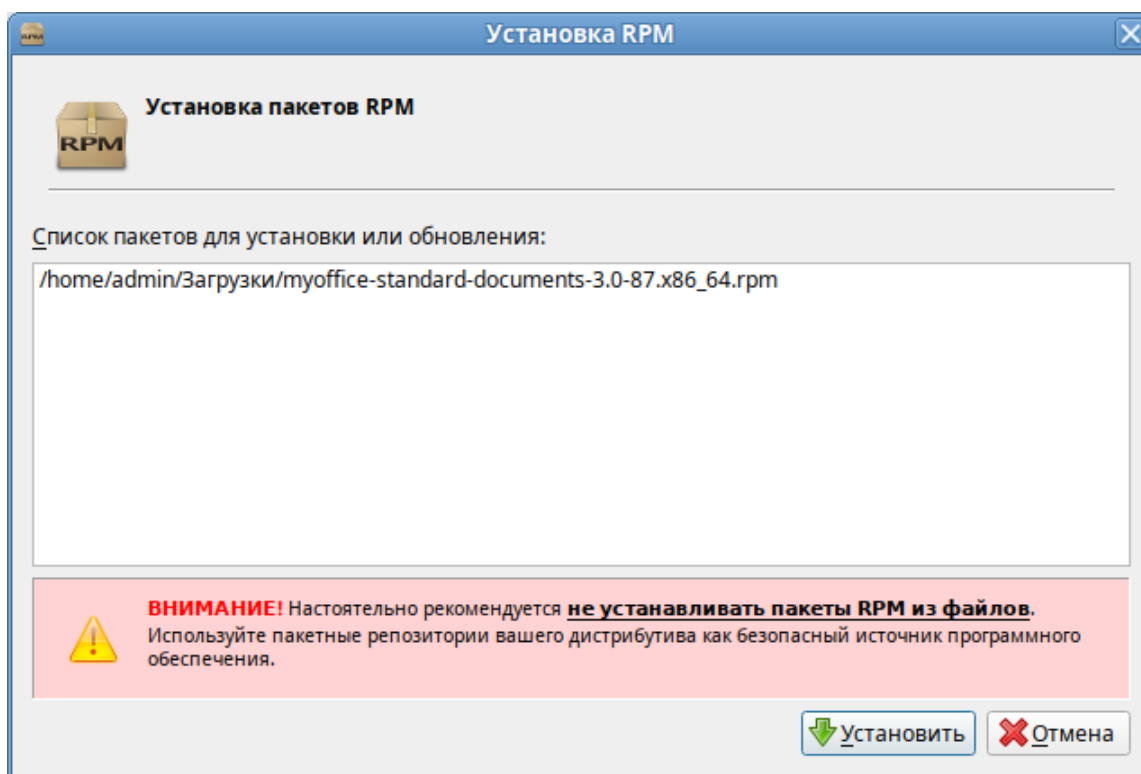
Установка RPM

RPM

Установка пакетов RPM

Список пакетов для установки или обновления:

/home/admin/Загрузки/myoffice-standard-documents-3.0-87.x86_64.rpm

ВНИМАНИЕ! Настоятельно рекомендуется не устанавливать пакеты RPM из файлов. Используйте пакетные репозитории вашего дистрибутива как безопасный источник программного обеспечения.

Установить

Отмена